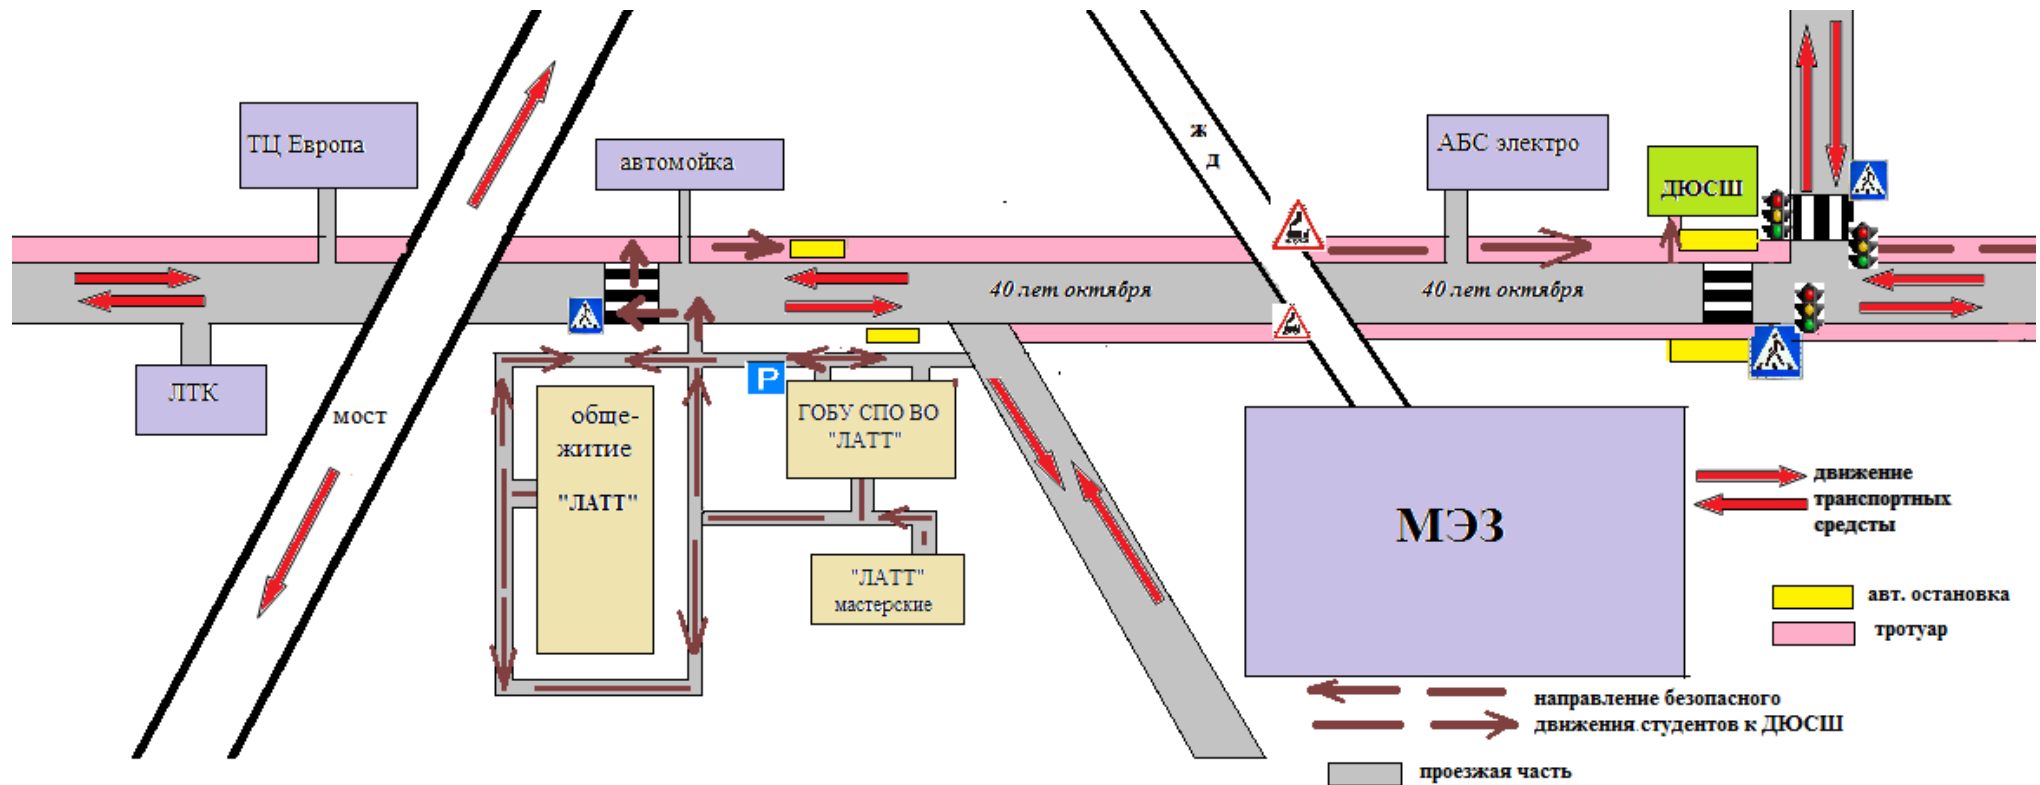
ТЦ Европа

автомойка

АБС электро

ДЮСШ

ж
д

40 лет октября

40 лет октября

ЛТК

мост

обще-
житие

"ЛАТТ"

P

ГОБУ СПО ВО "ЛАТТ"

"ЛАТТ" мастерские

МЭЗ

движение транспортных средсты

авт. остановка

тротуар

направление безопасного движения студентов к ДЮСШ

проезжая часть